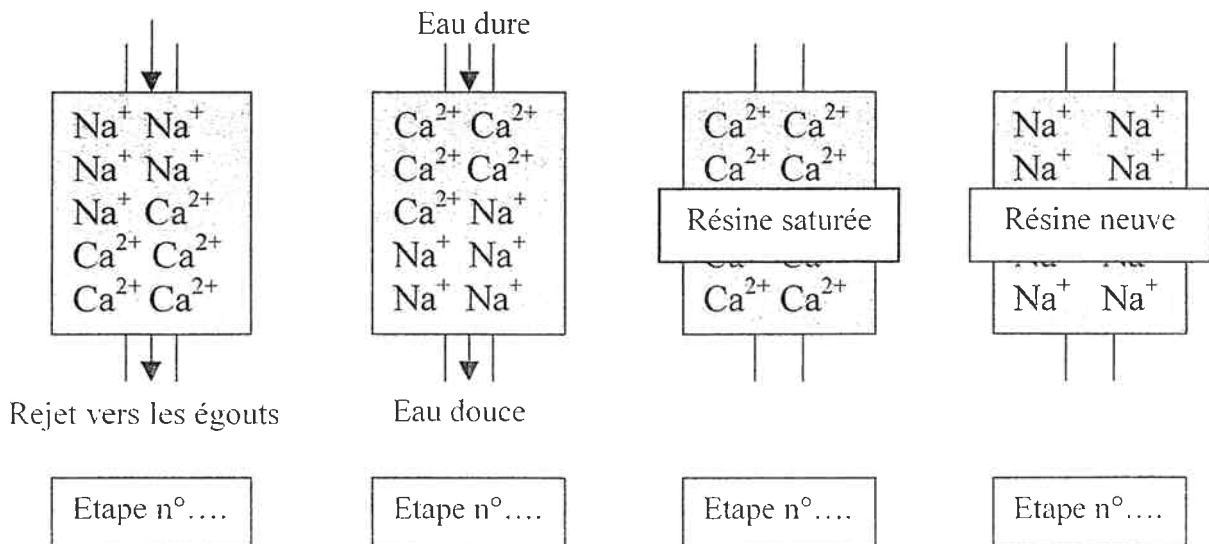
Eau dure

$Na^+$ $Na^+$
$Na^+$ $Na^+$
$Na^+$ $Ca^{2+}$
$Ca^{2+}$ $Ca^{2+}$
$Ca^{2+}$ $Ca^{2+}$

Rejet vers les égouts

$Ca^{2+}$ $Ca^{2+}$
$Ca^{2+}$ $Ca^{2+}$
$Ca^{2+}$ $Na^+$
$Na^+$ $Na^+$
$Na^+$ $Na^+$

Eau douce

$Ca^{2+}$ $Ca^{2+}$
$Ca^{2+}$ $Ca^{2+}$
Résine saturée
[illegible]
$Ca^{2+}$ $Ca^{2+}$

$Na^+$ $Na^+$
$Na^+$ $Na^+$
Résine neuve
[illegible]
$Na^+$ $Na^+$

Etape n°....

Etape n°....

Etape n°....

Etape n°....